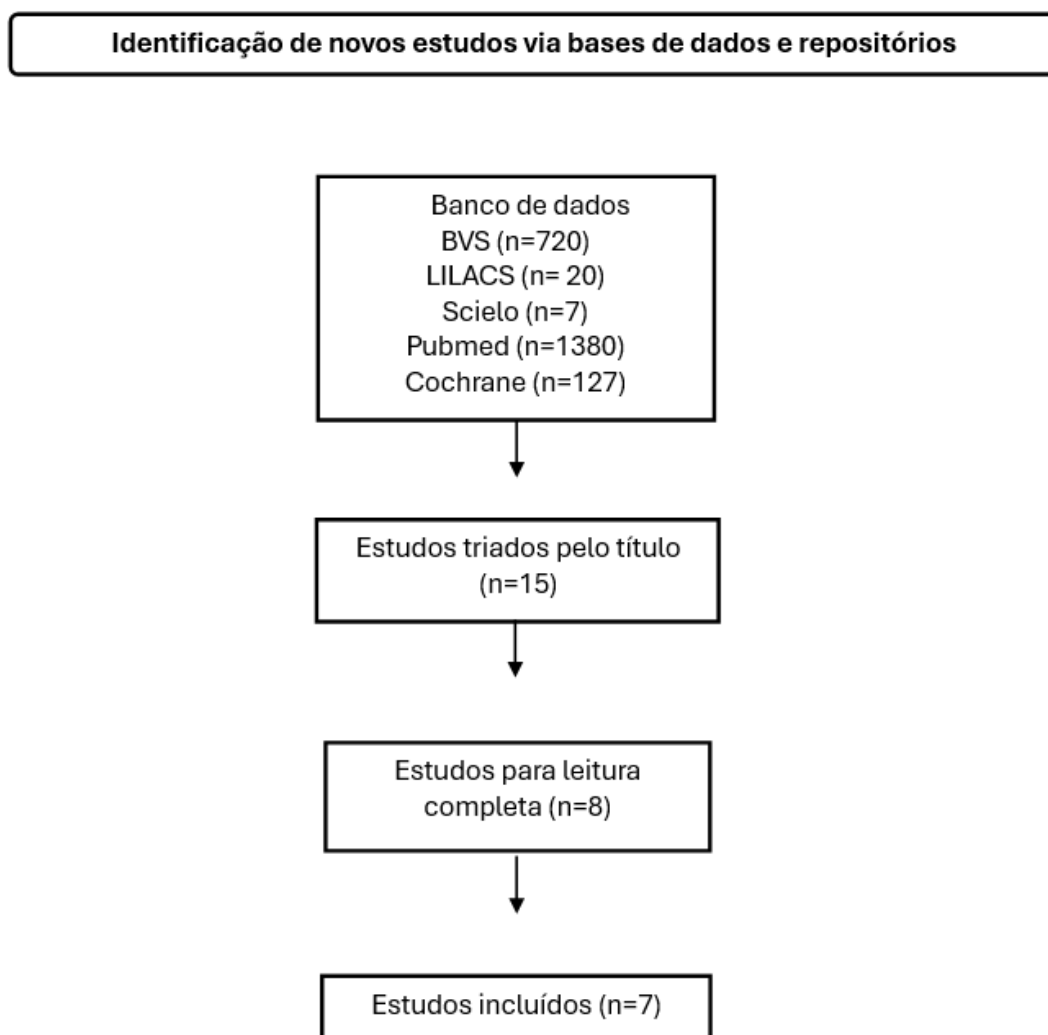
Identificação de novos estudos via bases de dados e repositórios

Banco de dados
BVS (n=720)
LILACS (n= 20)
Scielo (n=7)
Pubmed (n=1380)
Cochrane (n=127)

Estudos triados pelo título (n=15)

Estudos para leitura completa (n=8)

Estudos incluídos (n=7)